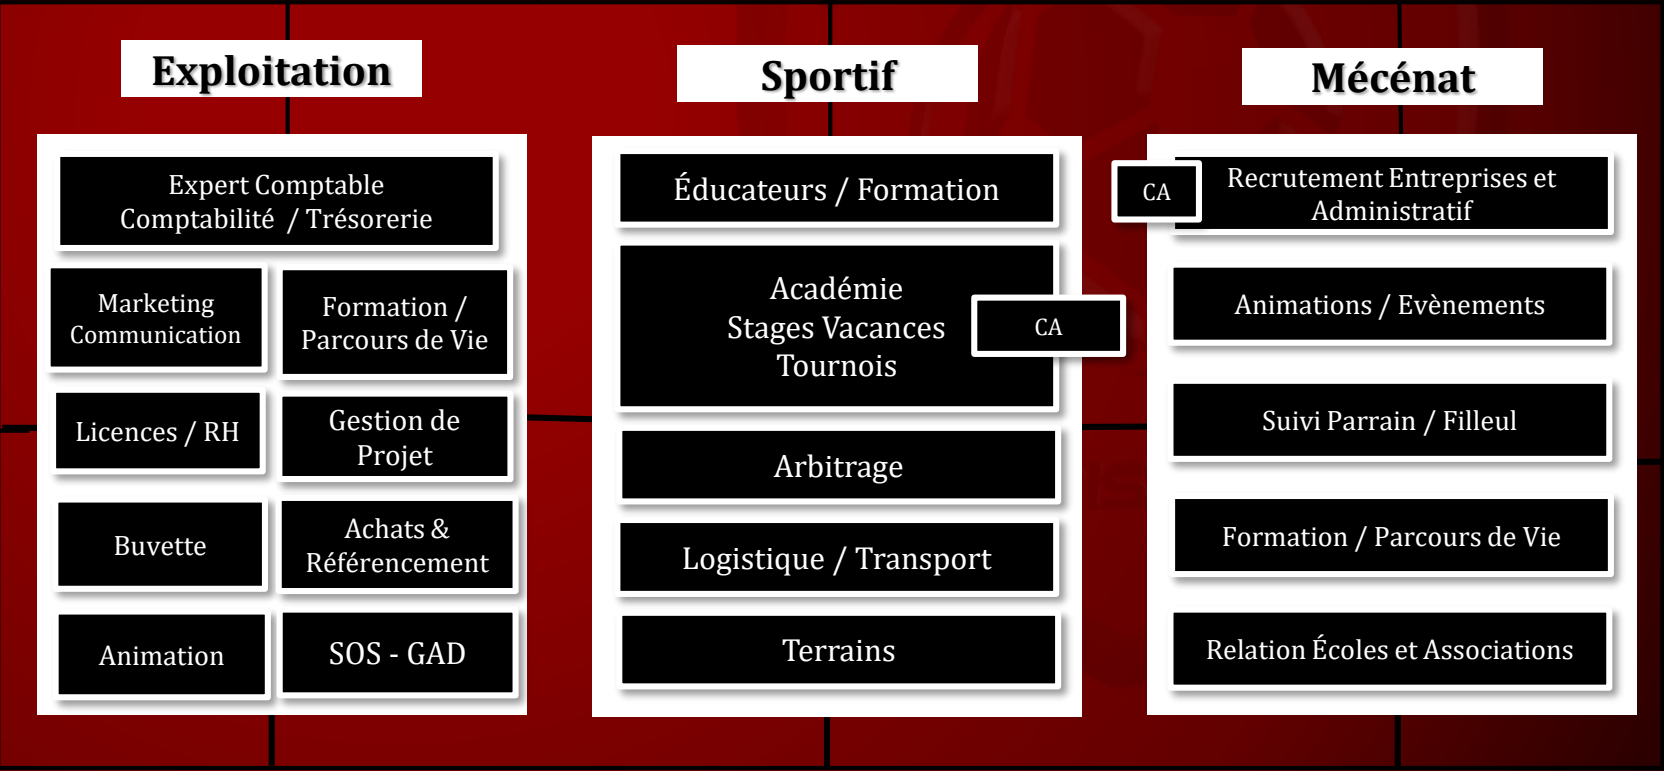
Exploitation

Expert Comptable
Comptabilité / Trésorerie

Marketing
Communication

Formation /
Parcours de Vie

Licences / RH

Gestion de
Projet

Buvette

Achats &
Référencement

Animation

SOS - GAD

Sportif

Éducateurs / Formation

Académie
Stages Vacances
Tournois

CA

Arbitrage

Logistique / Transport

Terrains

Mécénat

CA

Recrutement Entreprises et
Administratif

Animations / Evènements

Suivi Parrain / Filleul

Formation / Parcours de Vie

Relation Écoles et Associations